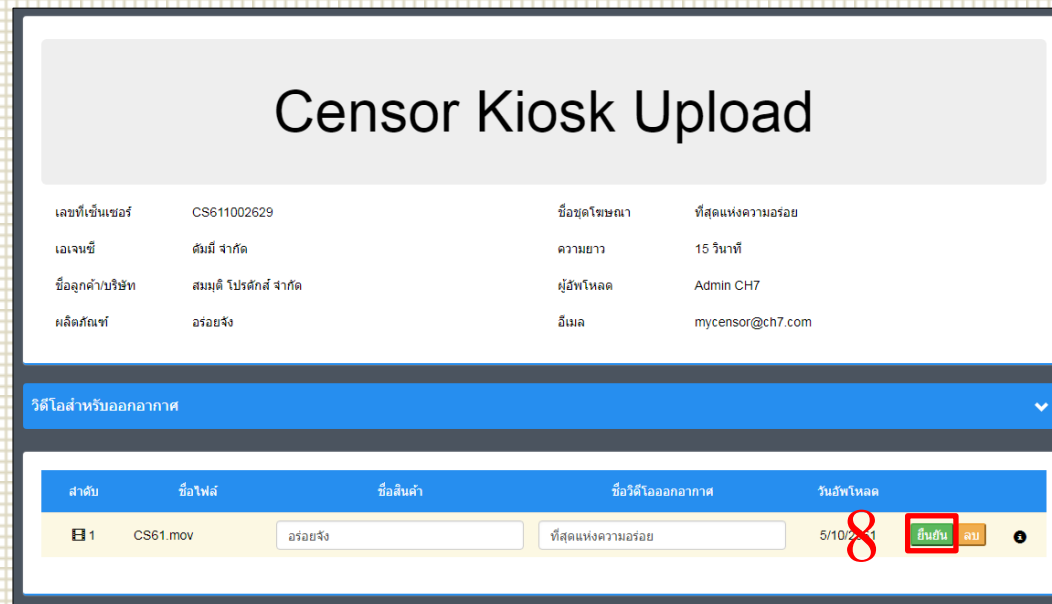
Censor Kiosk Upload

เลขที่เซ็นเซอร์ CS611002629

เอเจนซี่ ดัมมี่ จำกัด

ชื่อลูกค้า/บริษัท สมมุติ โปรดักส์ จำกัด

ผลิตภัณฑ์ อร่อยจัง

ชื่อชุดโฆษณา ที่สุดแห่งความอร่อย

ความยาว 15 วินาที

ผู้อัพโหลด Admin CH7

อีเมล mycensor@ch7.com

วิดีโอสำหรับออกอากาศ

| ลำดับ | ชื่อไฟล์ | ชื่อสินค้า | ชื่อวิดีโอออกอากาศ | วันอัพโหลด | |
|---|---|---|---|---|---|
| 1 | CS61.mov | อร่อยจัง | ที่สุดแห่งความอร่อย | 5/10/2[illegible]1 | ยืนยัน ลบ |

8